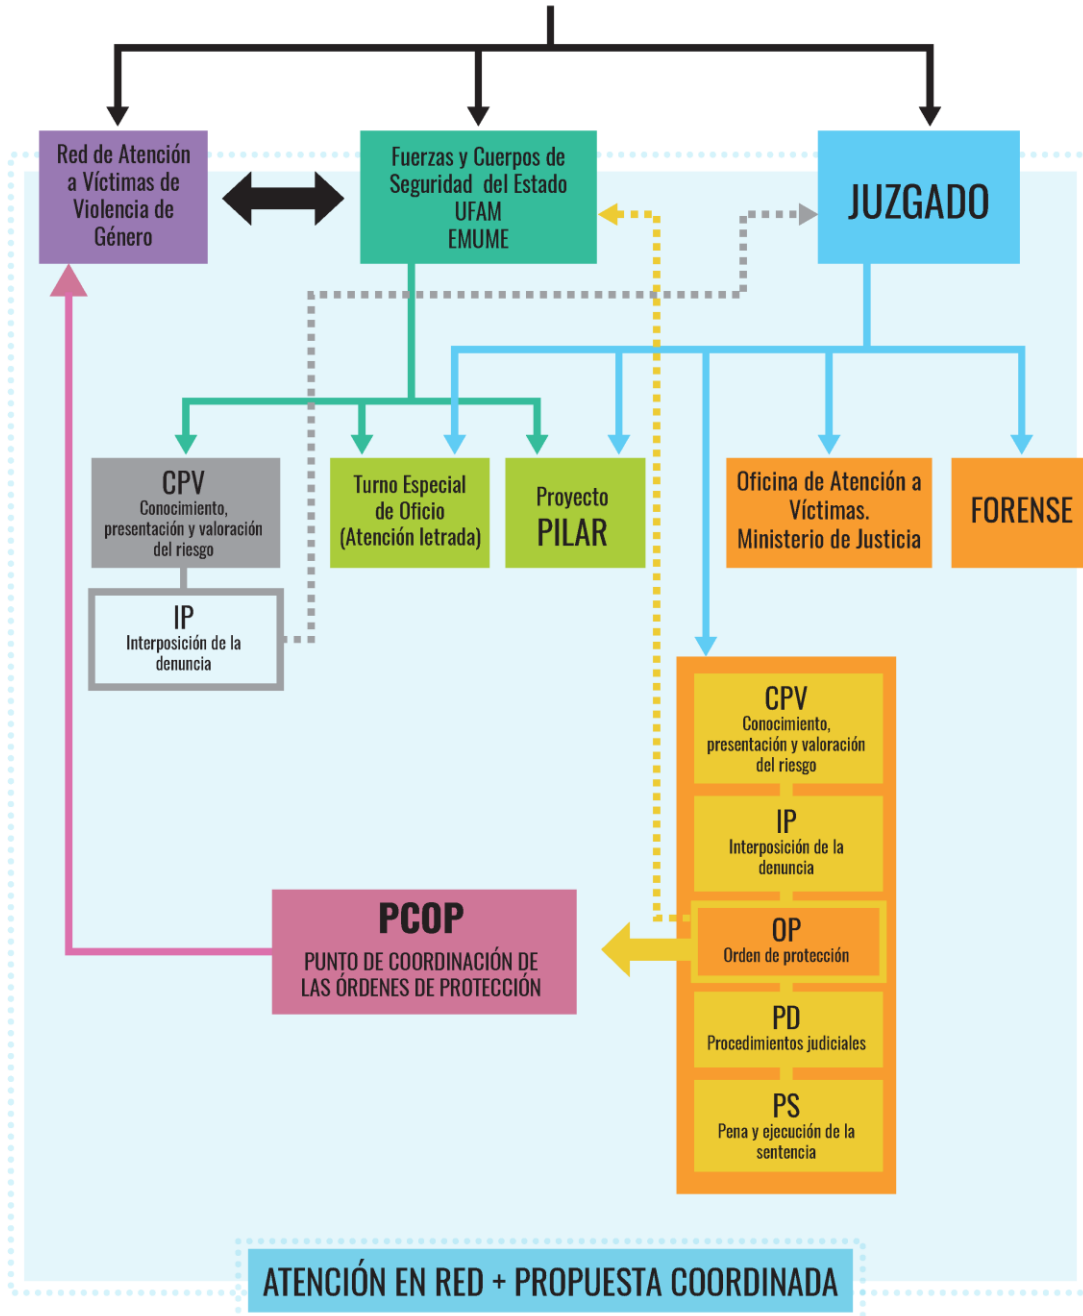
Red de Atención a Víctimas de Violencia de Género

Fuerzas y Cuerpos de Seguridad del Estado
UFAM
EMUME

JUZGADO

CPV
Conocimiento, presentación y valoración del riesgo

IP
Interposición de la denuncia

Turno Especial de Oficio (Atención letrada)

Proyecto
PILAR

Oficina de Atención a Víctimas. Ministerio de Justicia

FORENSE

CPV
Conocimiento, presentación y valoración del riesgo

IP
Interposición de la denuncia

OP
Orden de protección

PD
Procedimientos judiciales

PS
Pena y ejecución de la sentencia

PCOP
PUNTO DE COORDINACIÓN DE LAS ÓRDENES DE PROTECCIÓN

ATENCIÓN EN RED + PROPUESTA COORDINADA